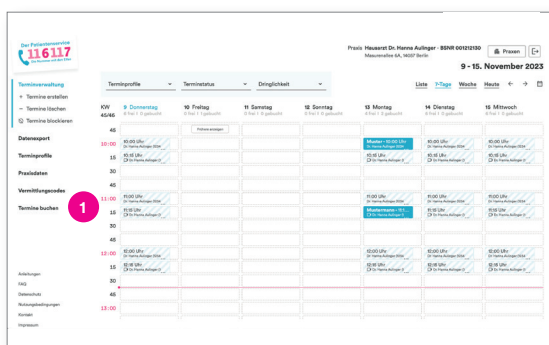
Der Patientenservice 116117

Praxis Hausarzt Dr. Hanna Aulinger · BSNR 001212130
Masurenallee 6A, 14057 Berlin

Praxen

9 - 15. November 2023

Terminverwaltung
+ Termine erstellen
− Termine löschen
Termine blockieren

Datenexport

Terminprofile

Praxisdaten

Vermittlungscodes

Termine buchen

Anleitungen
FAQ
Datenschutz
Nutzungsbedingungen
Kontakt
Impressum

Terminprofile
Terminstatus
Dringlichkeit

Liste 7-Tage Woche Heute

KW 45/46

9 Donnerstag
0 frei 1 0 gebucht

10 Freitag
0 frei 1 0 gebucht

11 Samstag
0 frei 1 0 gebucht

12 Sonntag
0 frei 1 0 gebucht

13 Montag
0 frei 1 0 gebucht

14 Dienstag
0 frei 1 0 gebucht

15 Mittwoch
0 frei 1 0 gebucht

Frühnote anlegen

10:00
15
30
45
11:00
15
30
45
12:00
15
30
45
13:00

10:00 Uhr
10:15 Uhr
Muster - 10:00 Uhr
11:00 Uhr
11:15 Uhr
Mustermann - 11:1...
12:00 Uhr
12:15 Uhr

1